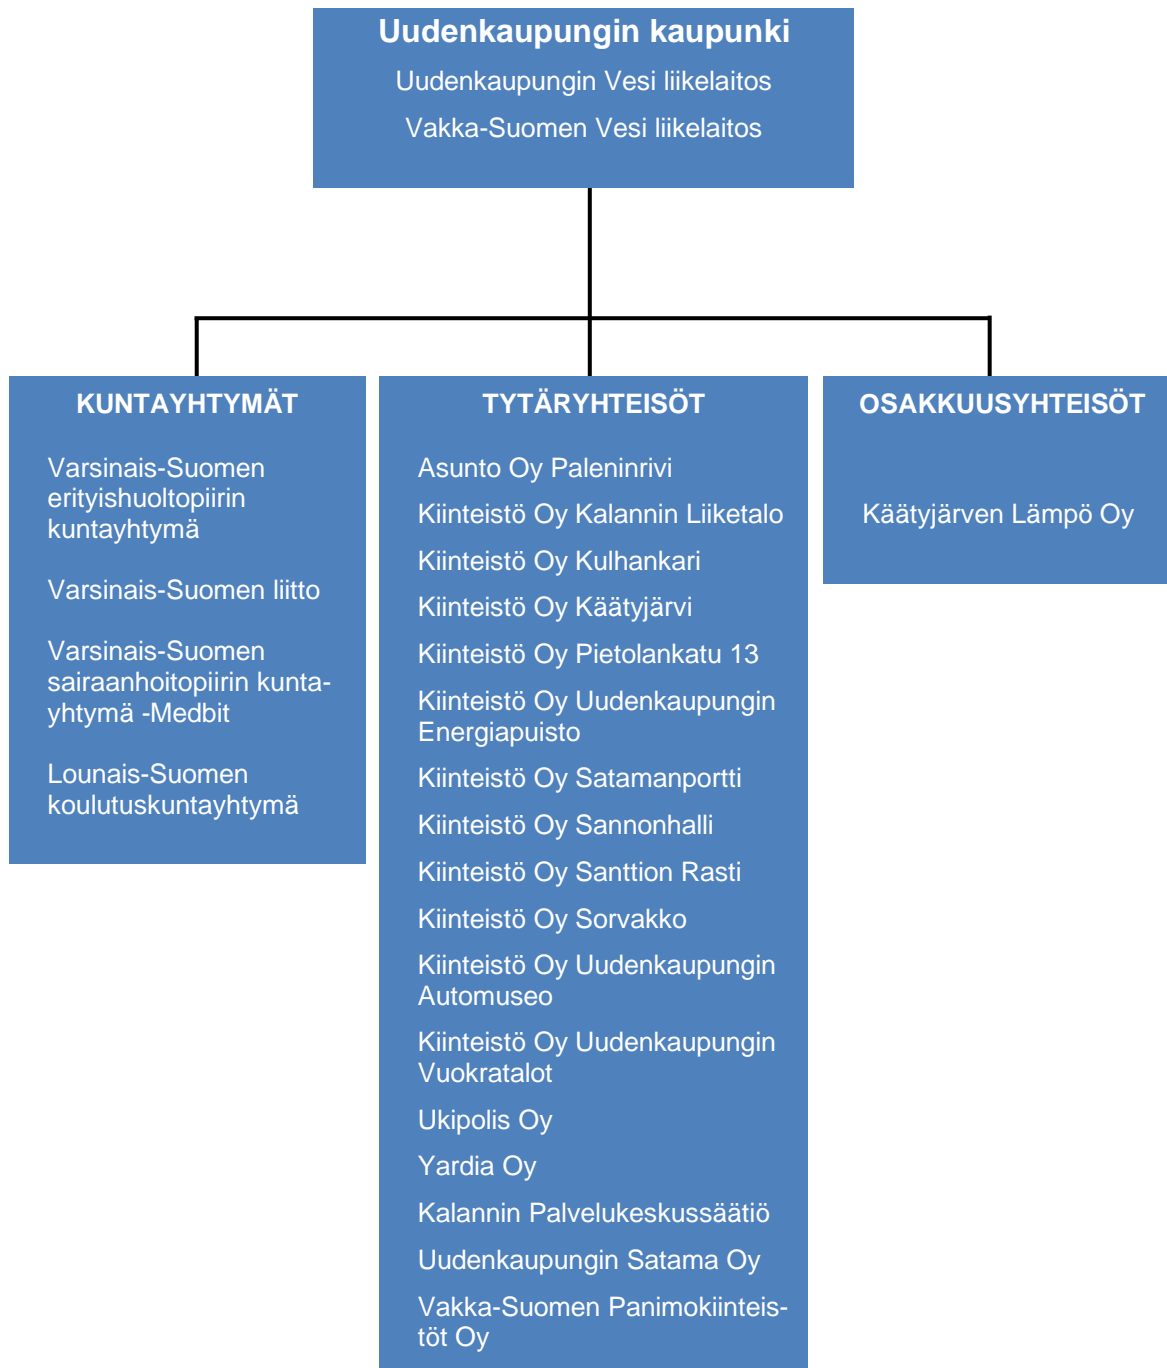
Uudenkaupungin kaupunki
Uudenkaupungin Vesi liikelaitos
Vakka-Suomen Vesi liikelaitos

KUNTAYHTYMÄT

Varsinais-Suomen erityishuoltopiirin kuntayhtymä

Varsinais-Suomen liitto

Varsinais-Suomen sairaanhoitopiirin kuntayhtymä -Medbit

Lounais-Suomen koulutuskuntayhtymä

TYTÄRYHTEISÖT

Asunto Oy Paleninrivi

Kiinteistö Oy Kalannin Liiketalo

Kiinteistö Oy Kulhankari

Kiinteistö Oy Käätyjärvi

Kiinteistö Oy Pietolankatu 13

Kiinteistö Oy Uudenkaupungin Energiapuisto

Kiinteistö Oy Satamanportti

Kiinteistö Oy Sannonhalli

Kiinteistö Oy Santtion Rasti

Kiinteistö Oy Sorvakko

Kiinteistö Oy Uudenkaupungin Automuseo

Kiinteistö Oy Uudenkaupungin Vuokratalot

Ukipolis Oy

Yardia Oy

Kalannin Palvelukeskussäätiö

Uudenkaupungin Satama Oy

Vakka-Suomen Panimokiinteistöt Oy

OSAKKUUSYHTEISÖT

Käätyjärven Lämpö Oy